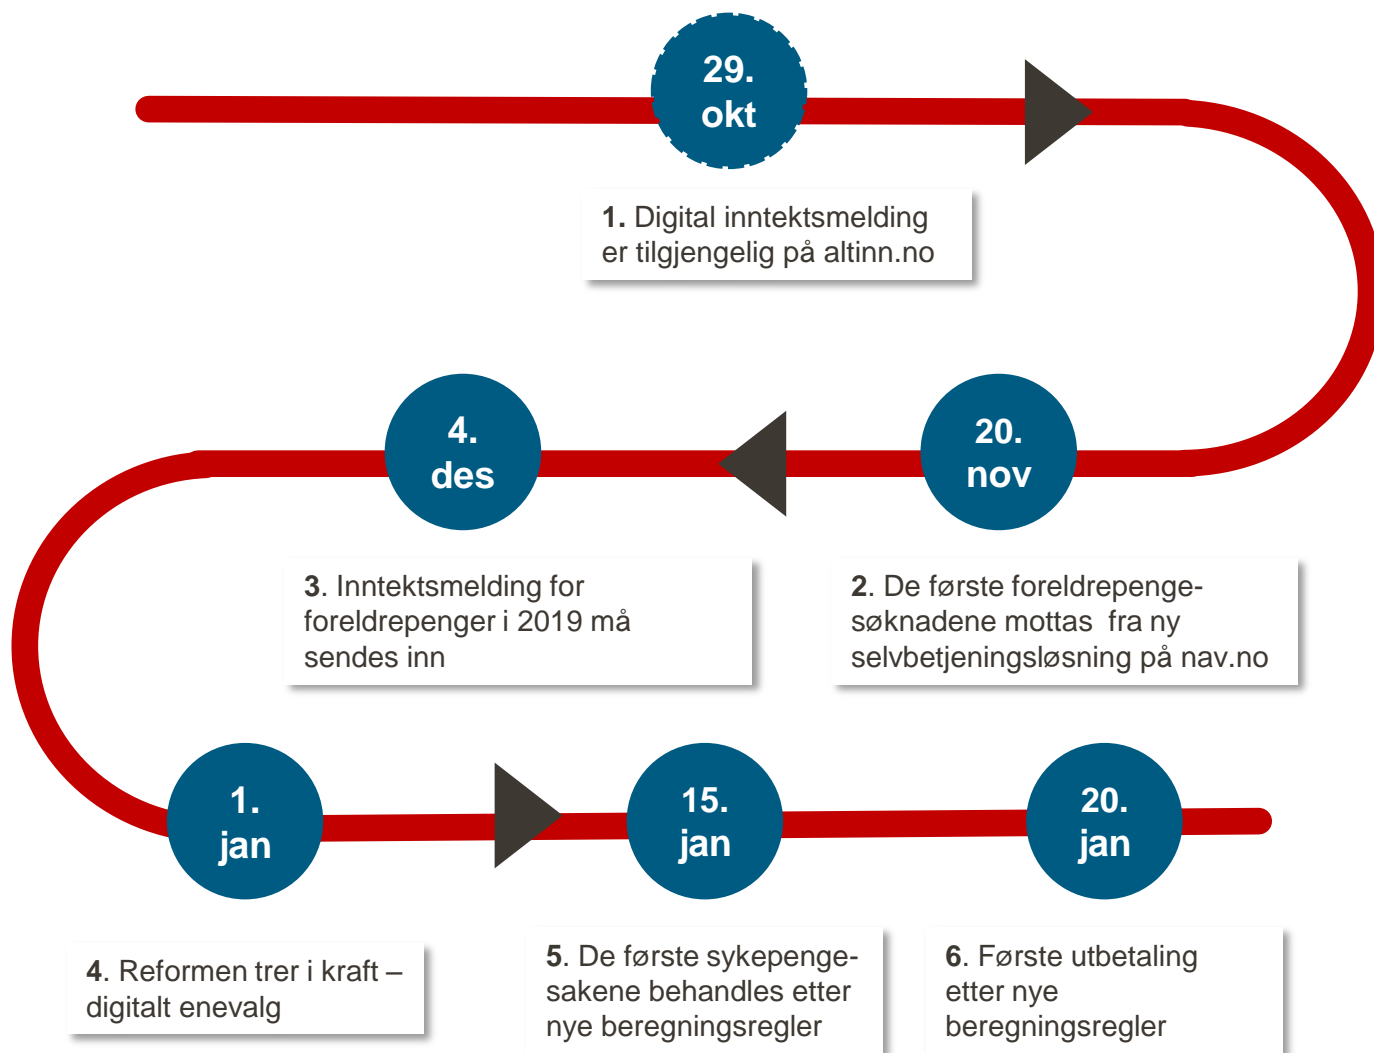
29. okt

1. Digital inntektsmelding er tilgjengelig på altinn.no

4. des

20. nov

3. Inntektsmelding for foreldrepenger i 2019 må sendes inn

2. De første foreldrepengesøknadene mottas fra ny selvbetjeningsløsning på nav.no

1. jan

15. jan

20. jan

4. Reformen trer i kraft – digitalt enevalg

5. De første sykepengesakene behandles etter nye beregningsregler

6. Første utbetaling etter nye beregningsregler